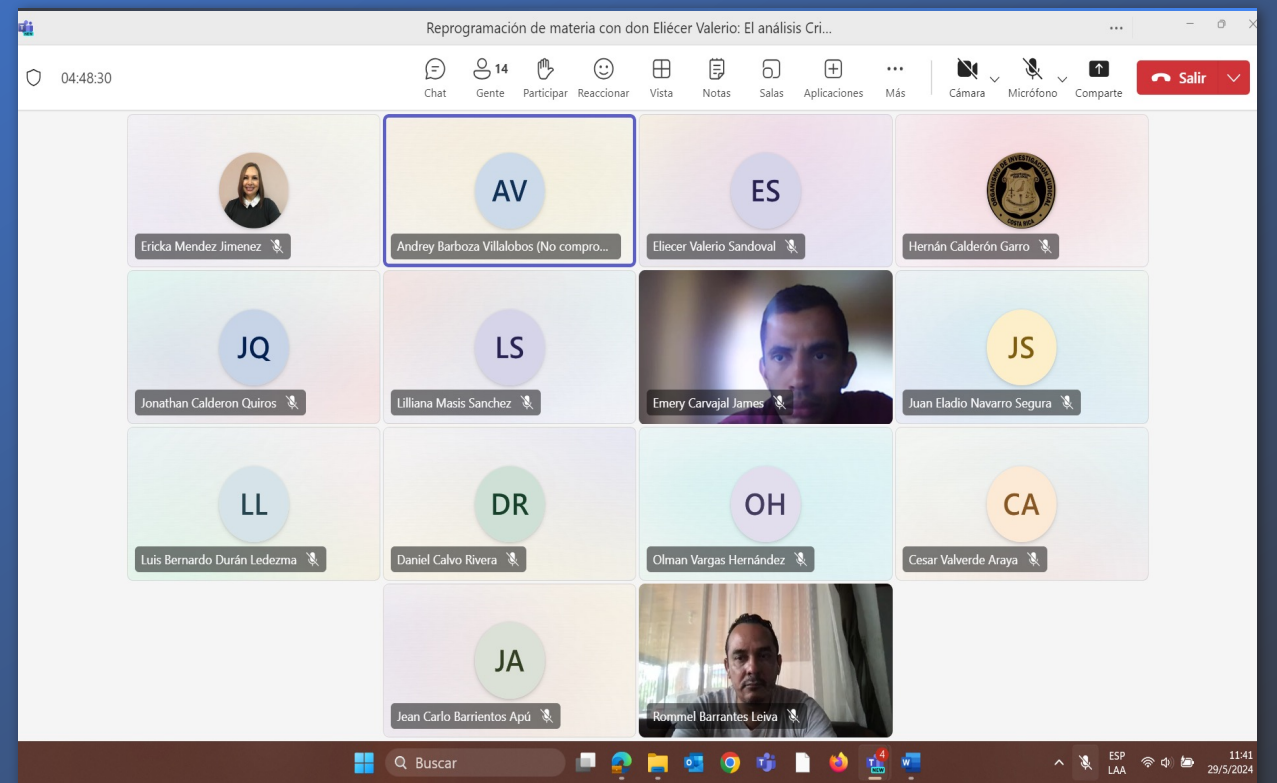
Reprogramación de materia con don Eliécer Valerio: El análisis Cri...

04:48:30

Chat
14
Gente
Participar
Reaccionar
Vista
Notas
Salas
Aplicaciones
Más
Cámara
Micrófono
Comparte
Salir

Ericka Mendez Jimenez

AV
Andrey Barboza Villalobos (No compro...

ES
Eliecer Valerio Sandoval

Hernán Calderón Garro

JQ
Jonathan Calderon Quiros

LS
Lilliana Masis Sanchez

Emery Carvajal James

JS
Juan Eladio Navarro Segura

LL
Luis Bernardo Durán Ledezma

DR
Daniel Calvo Rivera

OH
Olman Vargas Hernández

CA
Cesar Valverde Araya

JA
Jean Carlo Barrientos Apú

Rommel Barrantes Leiva

Buscar

ESP
LAA
11:41
29/5/2024